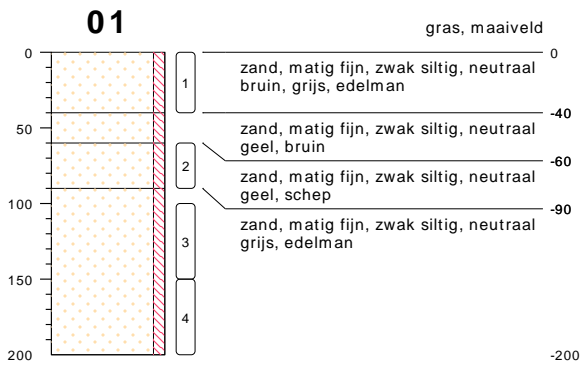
01

gras, maaiveld

0
50
100
150
200

1
2
3
4

0
zand, matig fijn, zwak siltig, neutraal bruin, grijs, edelman

-40
zand, matig fijn, zwak siltig, neutraal geel, bruin

-60
zand, matig fijn, zwak siltig, neutraal geel, schep

-90
zand, matig fijn, zwak siltig, neutraal grijs, edelman

-200